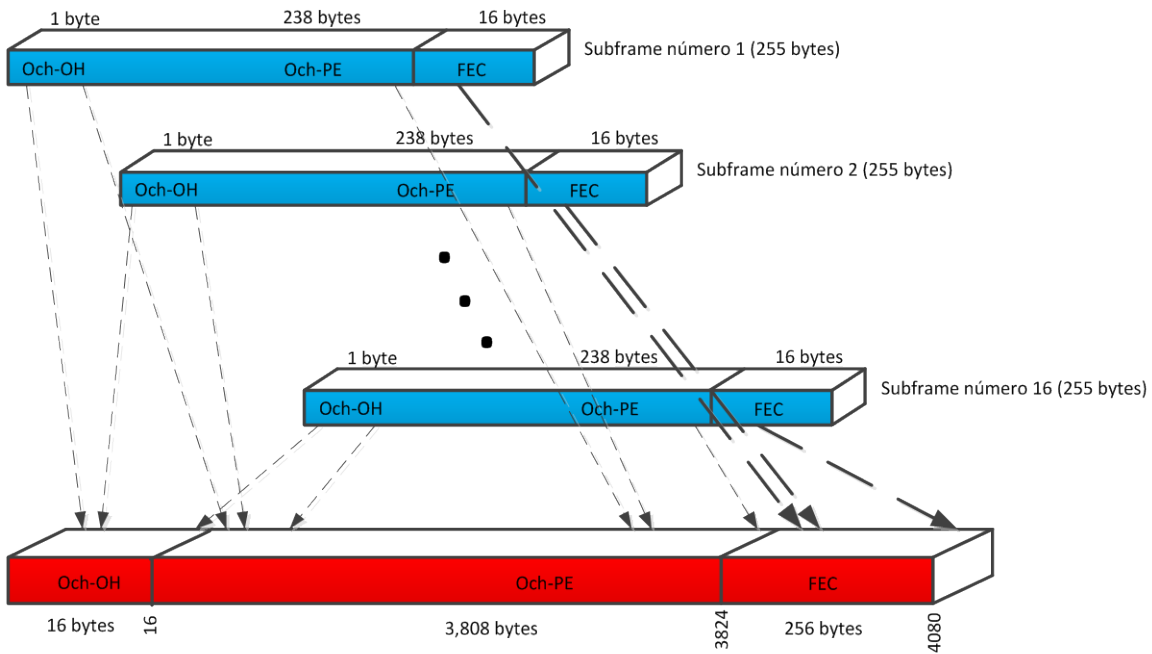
1 byte
238 bytes
16 bytes
Subframe número 1 (255 bytes)
Och-OH
Och-PE
FEC

1 byte
238 bytes
16 bytes
Subframe número 2 (255 bytes)
Och-OH
Och-PE
FEC

1 byte
238 bytes
16 bytes
Subframe número 16 (255 bytes)
Och-OH
Och-PE
FEC

Och-OH
Och-PE
FEC
16 bytes
16
3,808 bytes
3824
256 bytes
4080